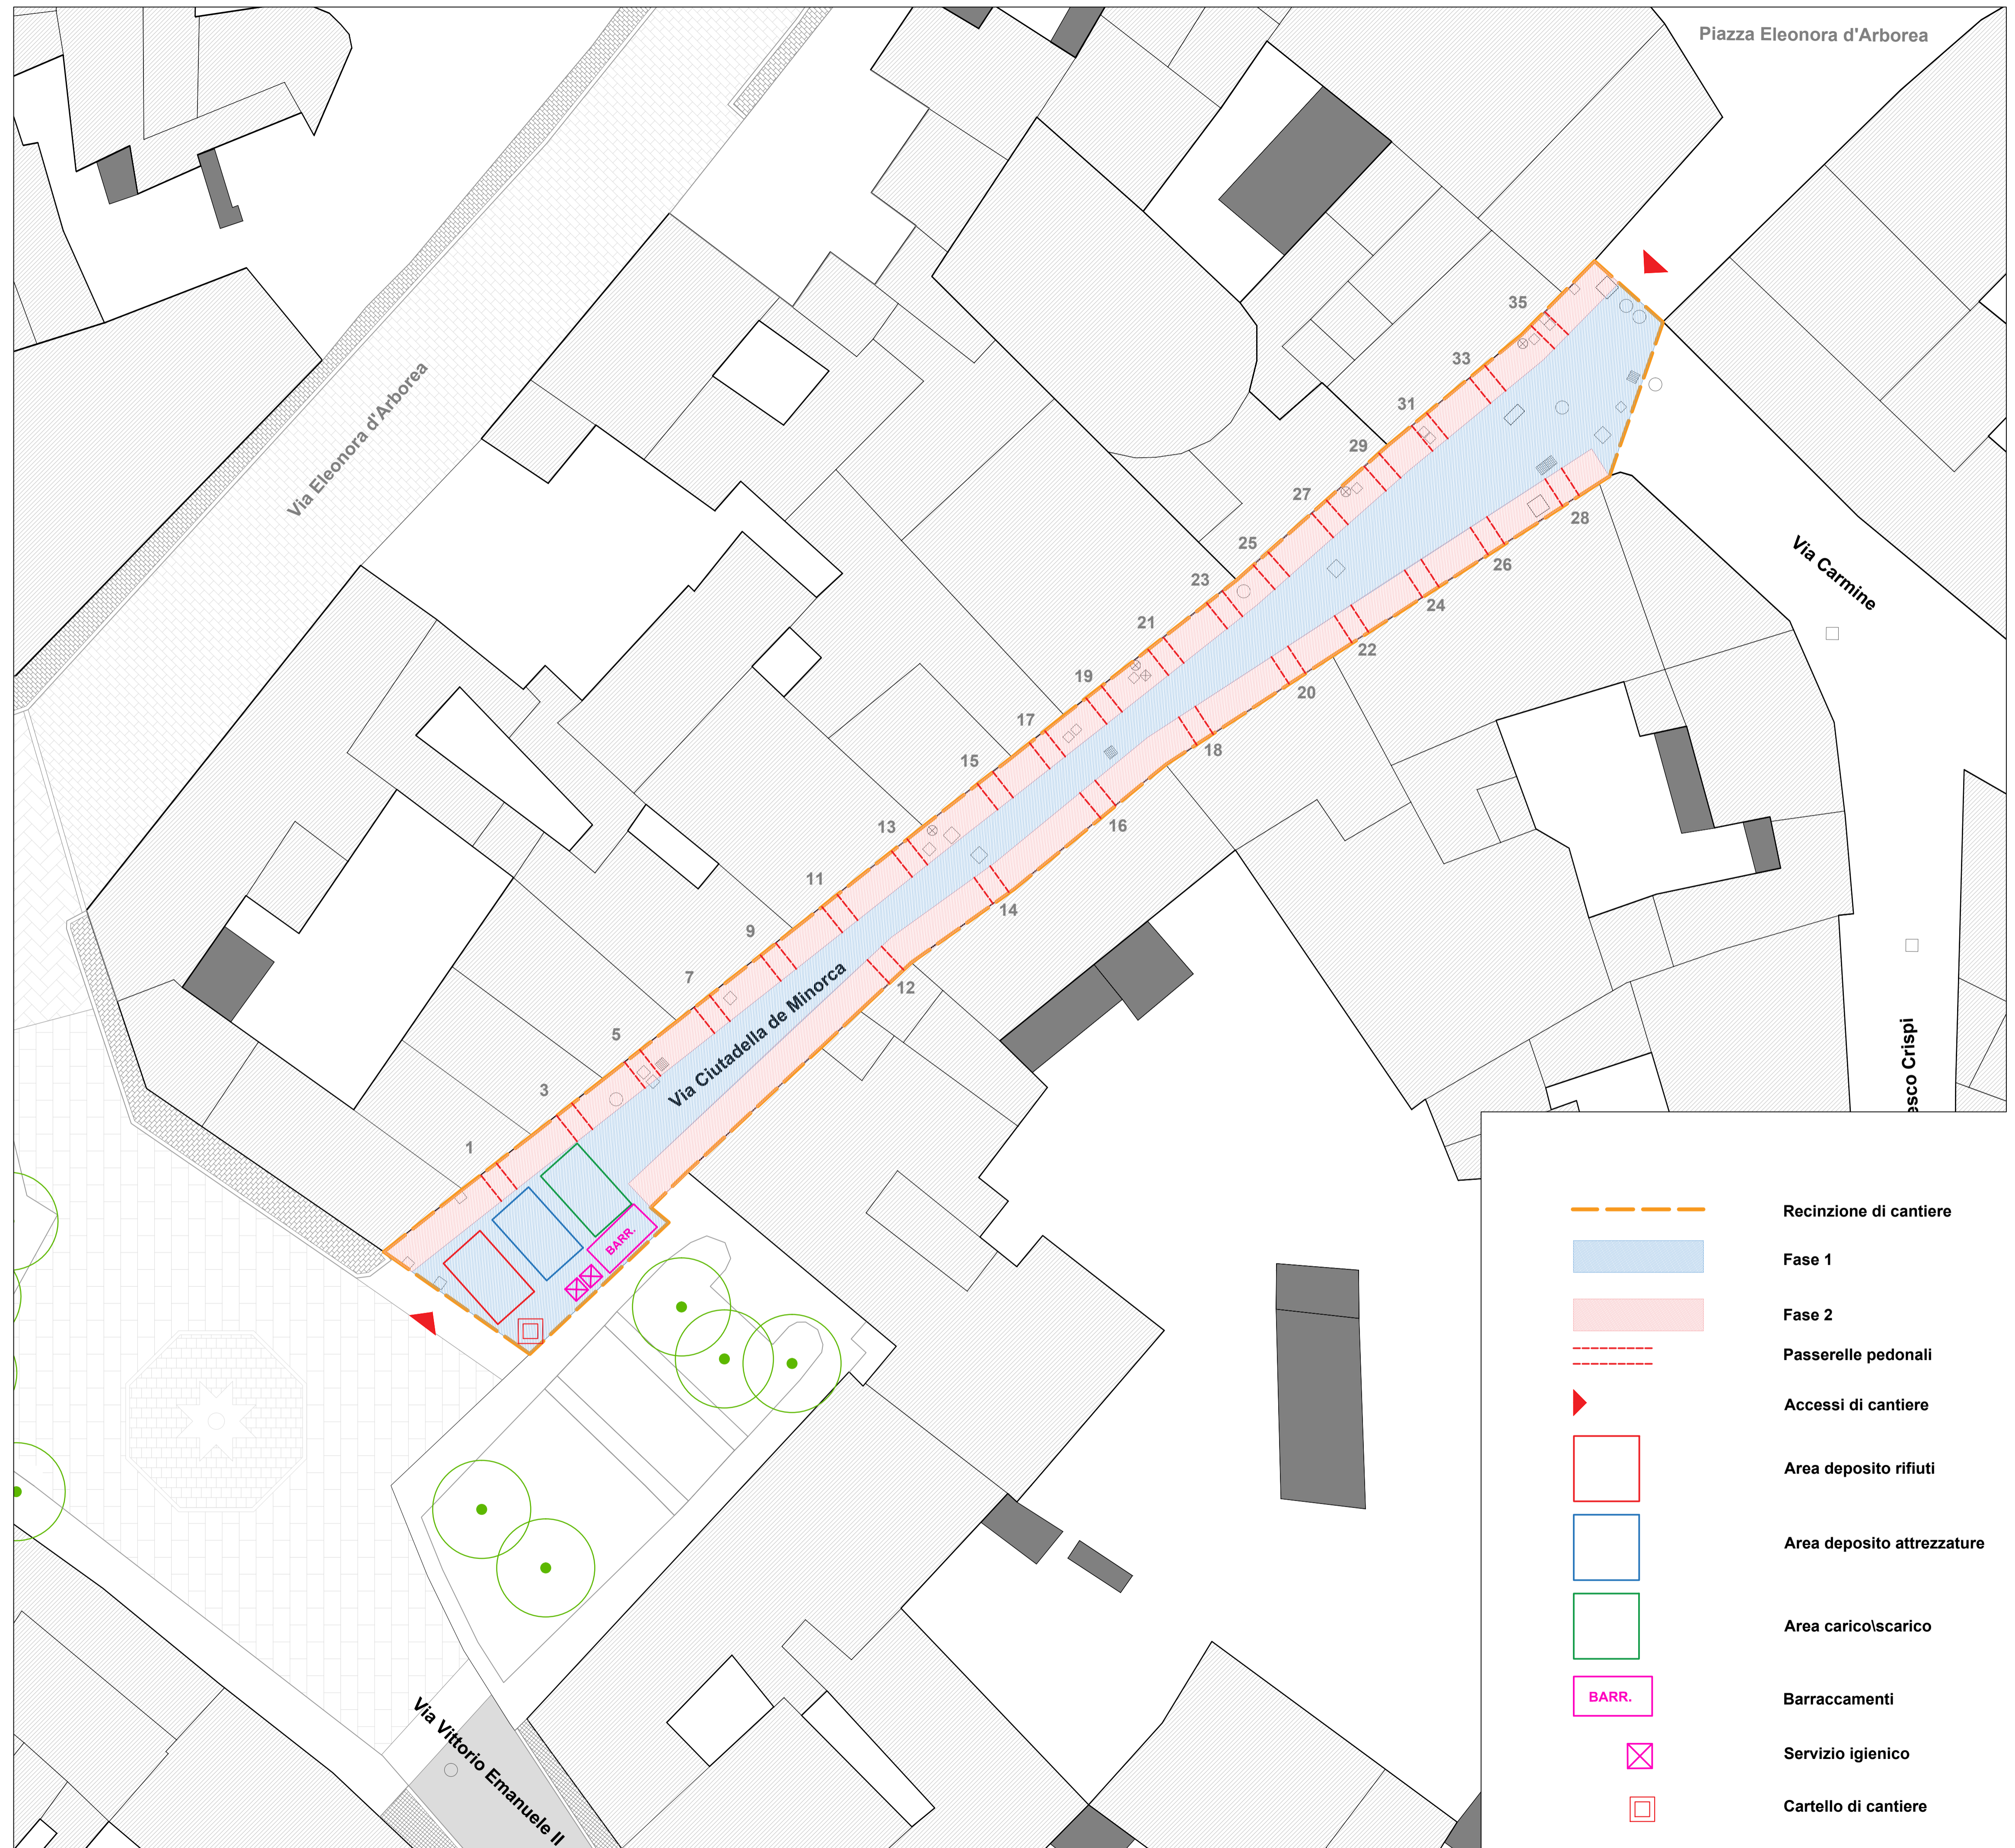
Piazza Eleonora d'Arborea

Via Eleonora d'Arborea

Via Carmine

esco Crispi

Via Ciutadella de Minorca

Via Vittorio Emanuele II

35
33
31
29
27
25
23
21
19
17
15
13
11
9
7
5
3
1
28
26
24
22
20
18
16
14
12

BARR.

Recinzione di cantiere
Fase 1
Fase 2
Passerelle pedonali
Accessi di cantiere
Area deposito rifiuti
Area deposito attrezzature
Area carico\scarico
BARR.
Barraccamenti
Servizio igienico
Cartello di cantiere